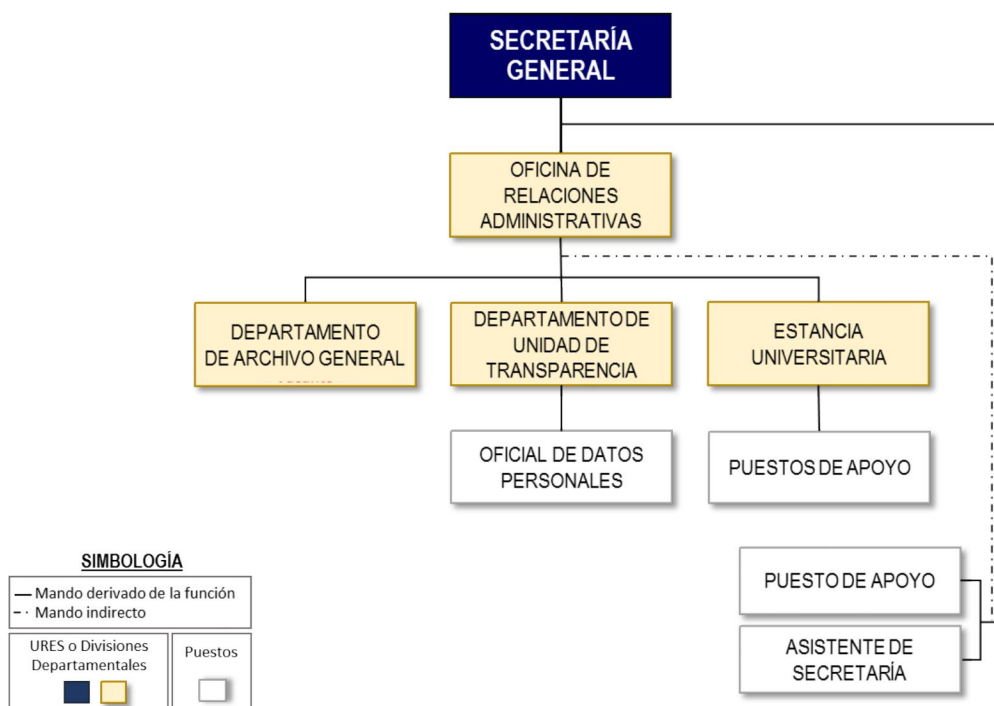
SECRETARÍA GENERAL

OFICINA DE RELACIONES ADMINISTRATIVAS

DEPARTAMENTO DE ARCHIVO GENERAL

DEPARTAMENTO DE UNIDAD DE TRANSPARENCIA

ESTANCIA UNIVERSITARIA

OFICIAL DE DATOS PERSONALES

PUESTOS DE APOYO

PUESTO DE APOYO

ASISTENTE DE SECRETARÍA

SIMBOLOGÍA

— Mando derivado de la función
- · Mando indirecto

URES o Divisiones Departamentales

Puestos